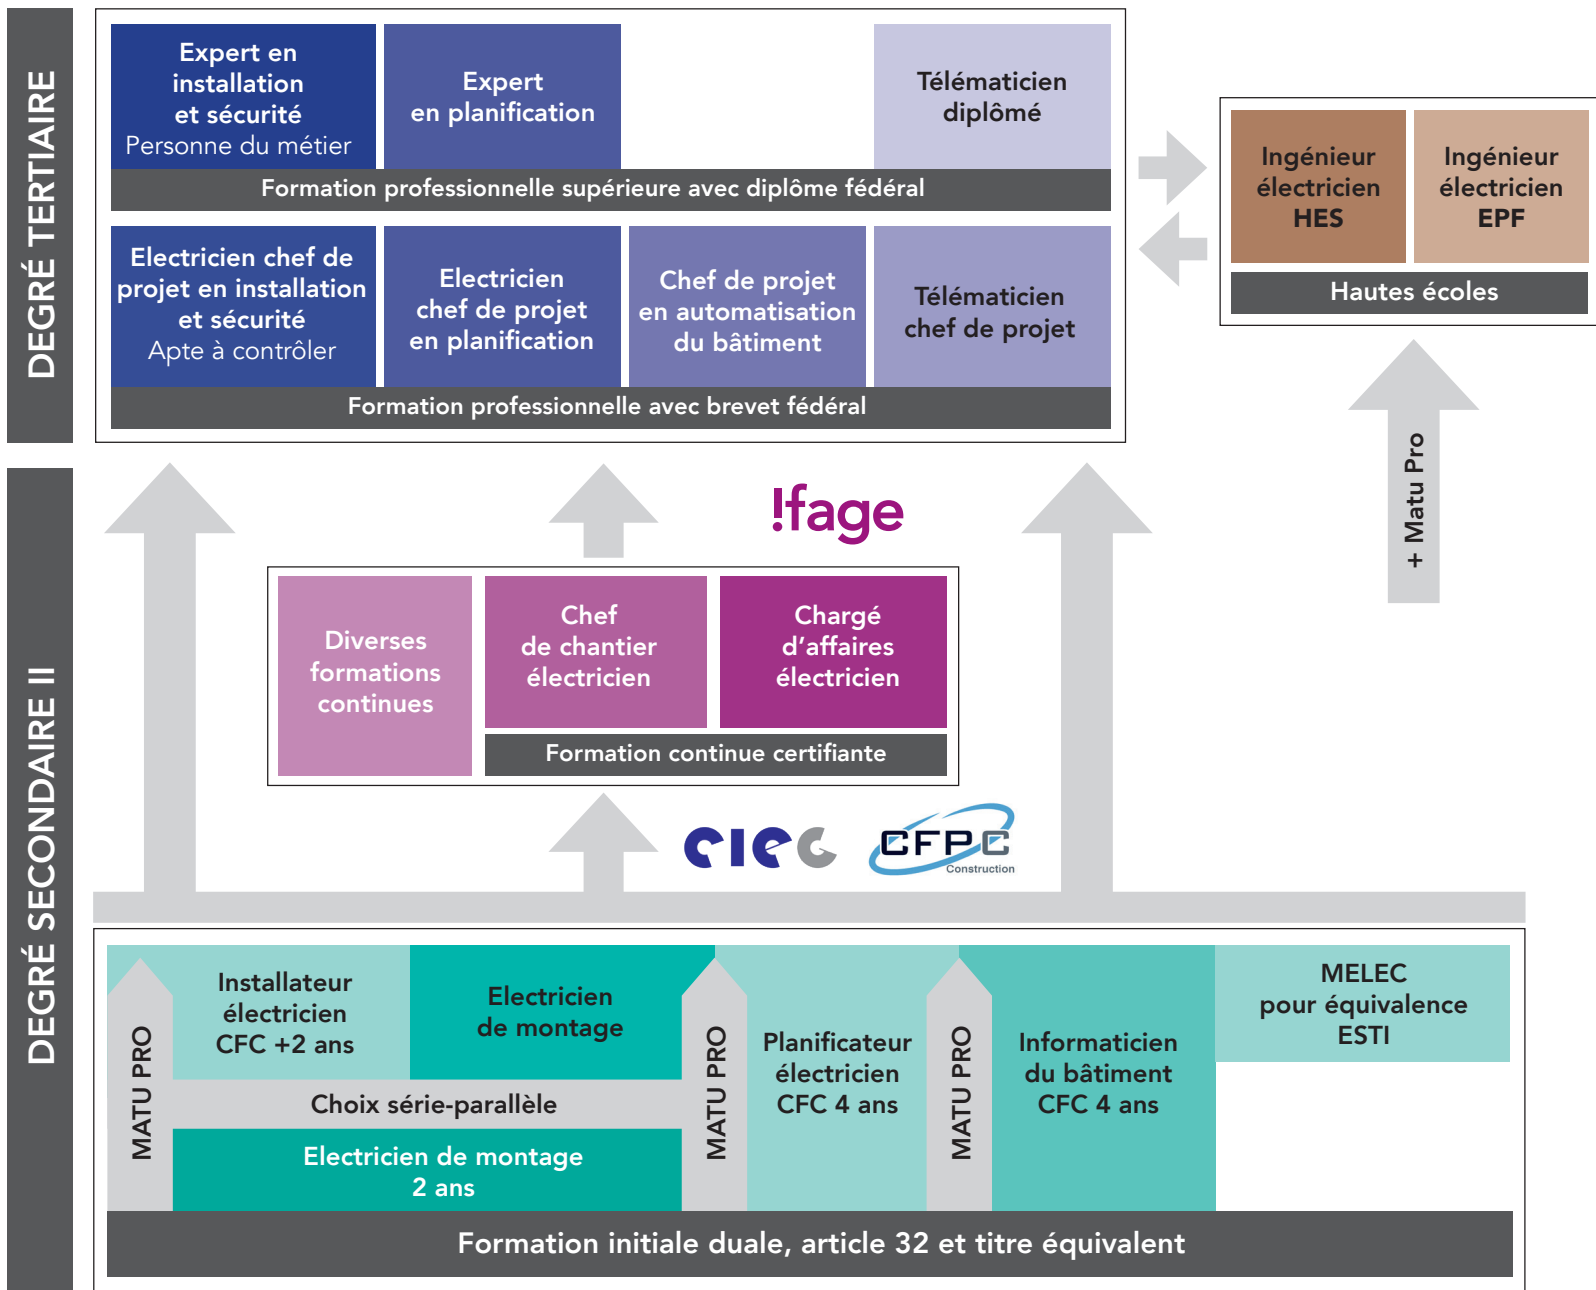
DEGRÉ TERTIAIRE

Expert en installation et sécurité
Personne du métier

Expert en planification

Télématicien diplômé

Formation professionnelle supérieure avec diplôme fédéral

Electricien chef de projet en installation et sécurité
Apte à contrôler

Electricien chef de projet en planification

Chef de projet en automatisation du bâtiment

Télématicien chef de projet

Formation professionnelle avec brevet fédéral

Ingénieur électricien HES

Ingénieur électricien EPF

Hautes écoles

+ Matu Pro

DEGRÉ SECONDAIRE II

!fage

Diverses formations continues

Chef de chantier électricien

Chargé d'affaires électricien

Formation continue certifiante

CIEC

CFPC
Construction

MATU PRO

Installateur électricien CFC +2 ans

Electricien de montage

Choix série-parallèle

Electricien de montage 2 ans

MATU PRO

Planificateur électricien CFC 4 ans

MATU PRO

Informaticien du bâtiment CFC 4 ans

MELEC pour équivalence ESTI

Formation initiale duale, article 32 et titre équivalent